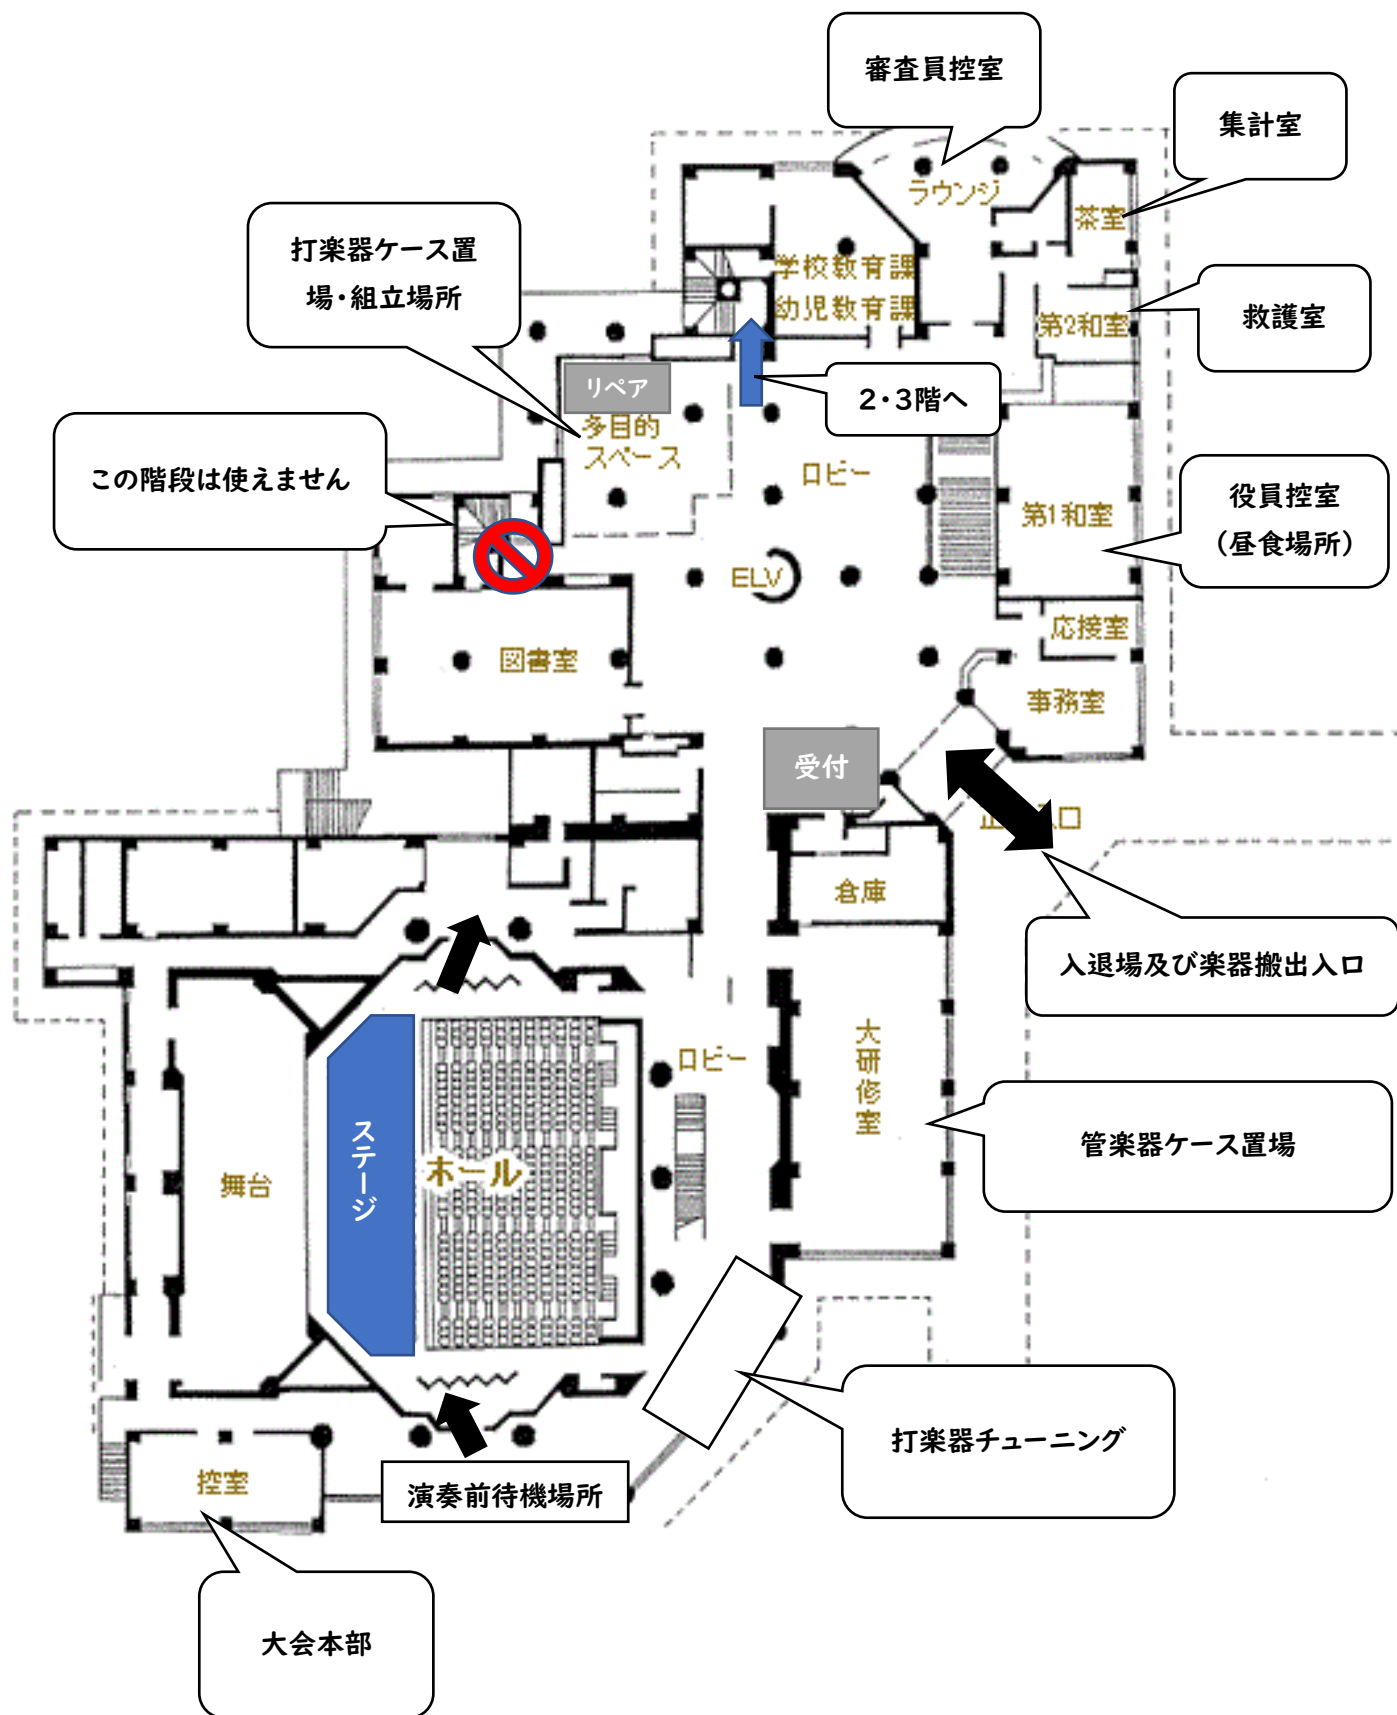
審査員控室

集計室

ラウンジ

茶室

打楽器ケース置場・組立場所

学校教育課

幼児教育課

第2和室

救護室

リペア

2・3階へ

多目的スペース

この階段は使えません

ロビー

第1和室

役員控室（昼食場所）

ELV

応接室

図書室

事務室

受付

正面入口

倉庫

入退場及び楽器搬出入口

ロビー

大研修室

ステージ

ホール

舞台

管楽器ケース置場

打楽器チューニング

控室

演奏前待機場所

大会本部